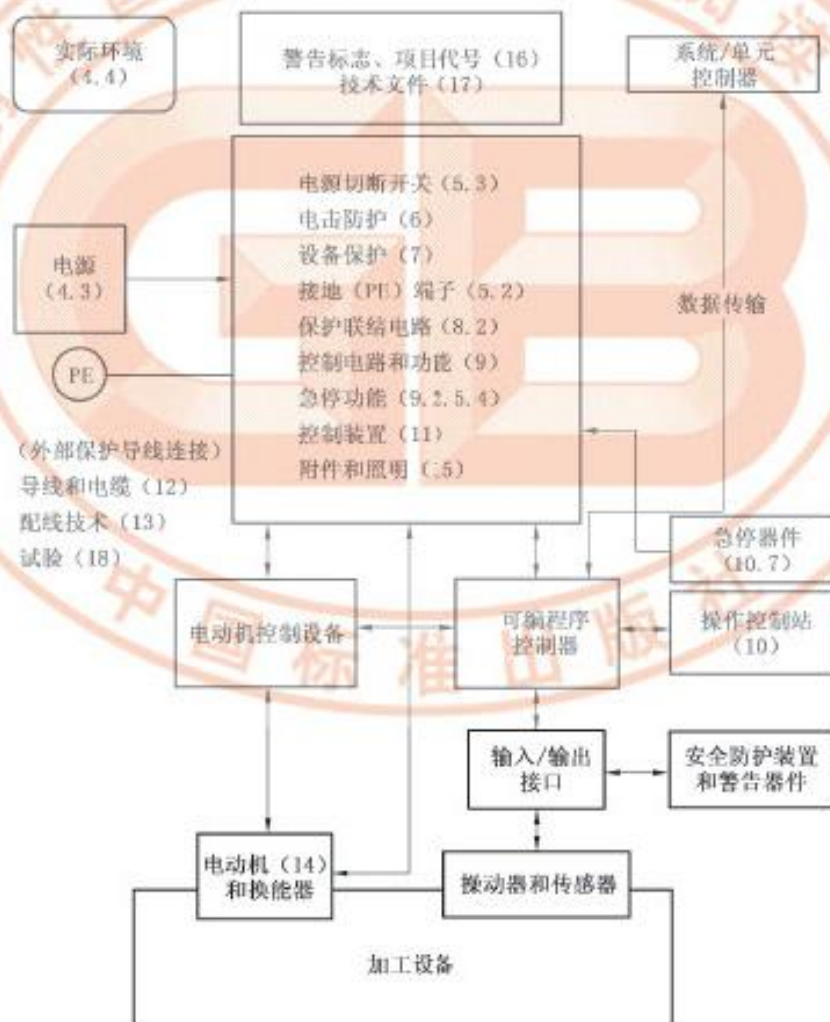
实际环境
（4.4）

警告标志、项目代号（16）
技术文件（17）

系统/单元
控制器

电源
（4.3）

PE

电源切断开关（5.3）
电击防护（6）
设备保护（7）
接地（PE）端子（5.2）
保护联结电路（8.2）
控制电路和功能（9）
急停功能（9.2.5.4）
控制装置（11）
附件和照明（15）

数据传输

（外部保护导线连接）
导线和电缆（12）
配线技术（13）
试验（18）

急停器件
（10.7）

电动机控制设备

可编程序
控制器

操作控制站
（10）

输入/输出
接口

安全防护装置
和警告器件

电动机（14）
和换能器

操动器和传感器

加工设备

中国标准出版社